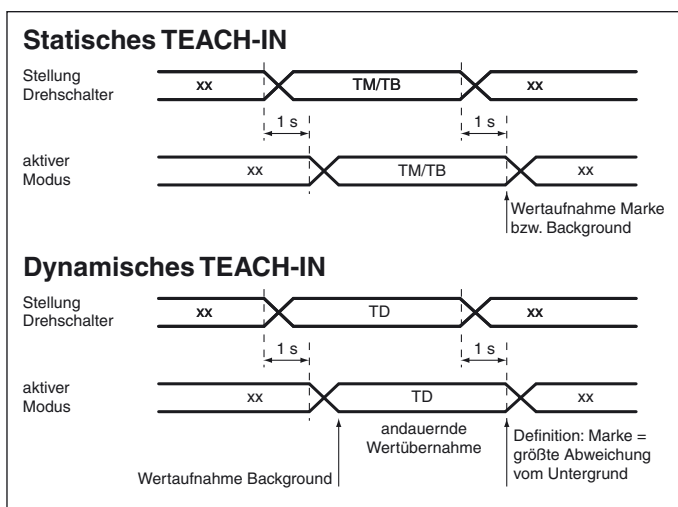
Statisches TEACH-IN

Stellung Drehschalter

xx

TM/TB

xx

1 s

1 s

aktiver Modus

xx

TM/TB

xx

Wertaufnahme Marke bzw. Background

Dynamisches TEACH-IN

Stellung Drehschalter

xx

TD

xx

1 s

1 s

aktiver Modus

xx

TD

xx

andauernde Wertübernahme

Definition: Marke = größte Abweichung vom Untergrund

Wertaufnahme Background